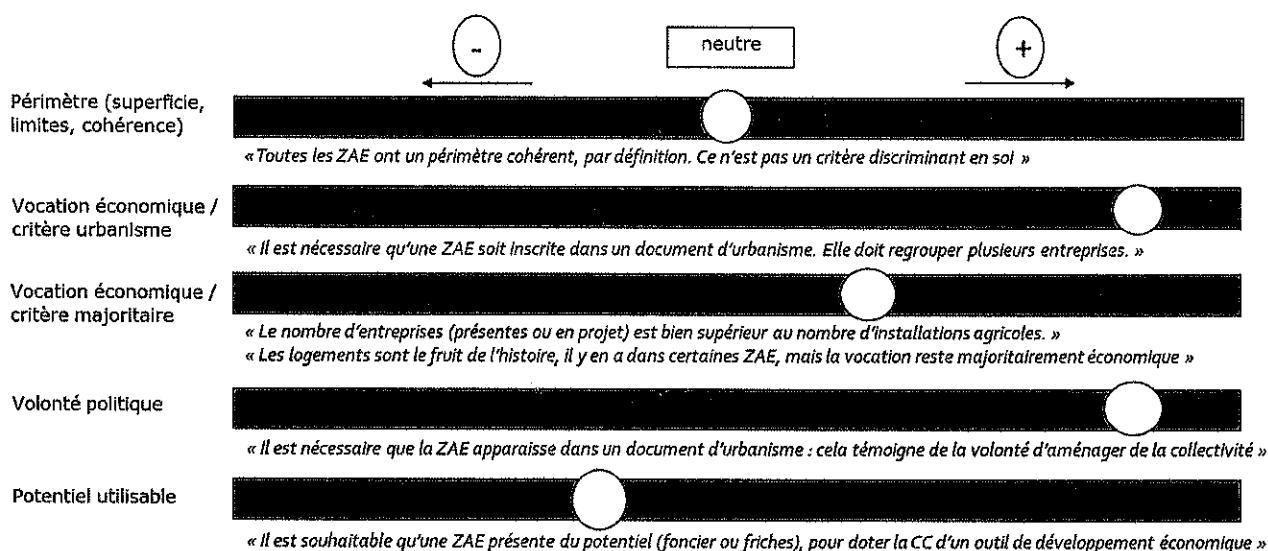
-

neutre

+

Périmètre (superficie, limites, cohérence)

« Toutes les ZAE ont un périmètre cohérent, par définition. Ce n'est pas un critère discriminant en soi »

Vocation économique / critère urbanisme

« Il est nécessaire qu'une ZAE soit inscrite dans un document d'urbanisme. Elle doit regrouper plusieurs entreprises. »

Vocation économique / critère majoritaire

« Le nombre d'entreprises (présentes ou en projet) est bien supérieur au nombre d'installations agricoles. »
« Les logements sont le fruit de l'histoire, il y en a dans certaines ZAE, mais la vocation reste majoritairement économique »

Volonté politique

« Il est nécessaire que la ZAE apparaisse dans un document d'urbanisme : cela témoigne de la volonté d'aménager de la collectivité »

Potentiel utilisable

« Il est souhaitable qu'une ZAE présente du potentiel (foncier ou friches), pour doter la CC d'un outil de développement économique »